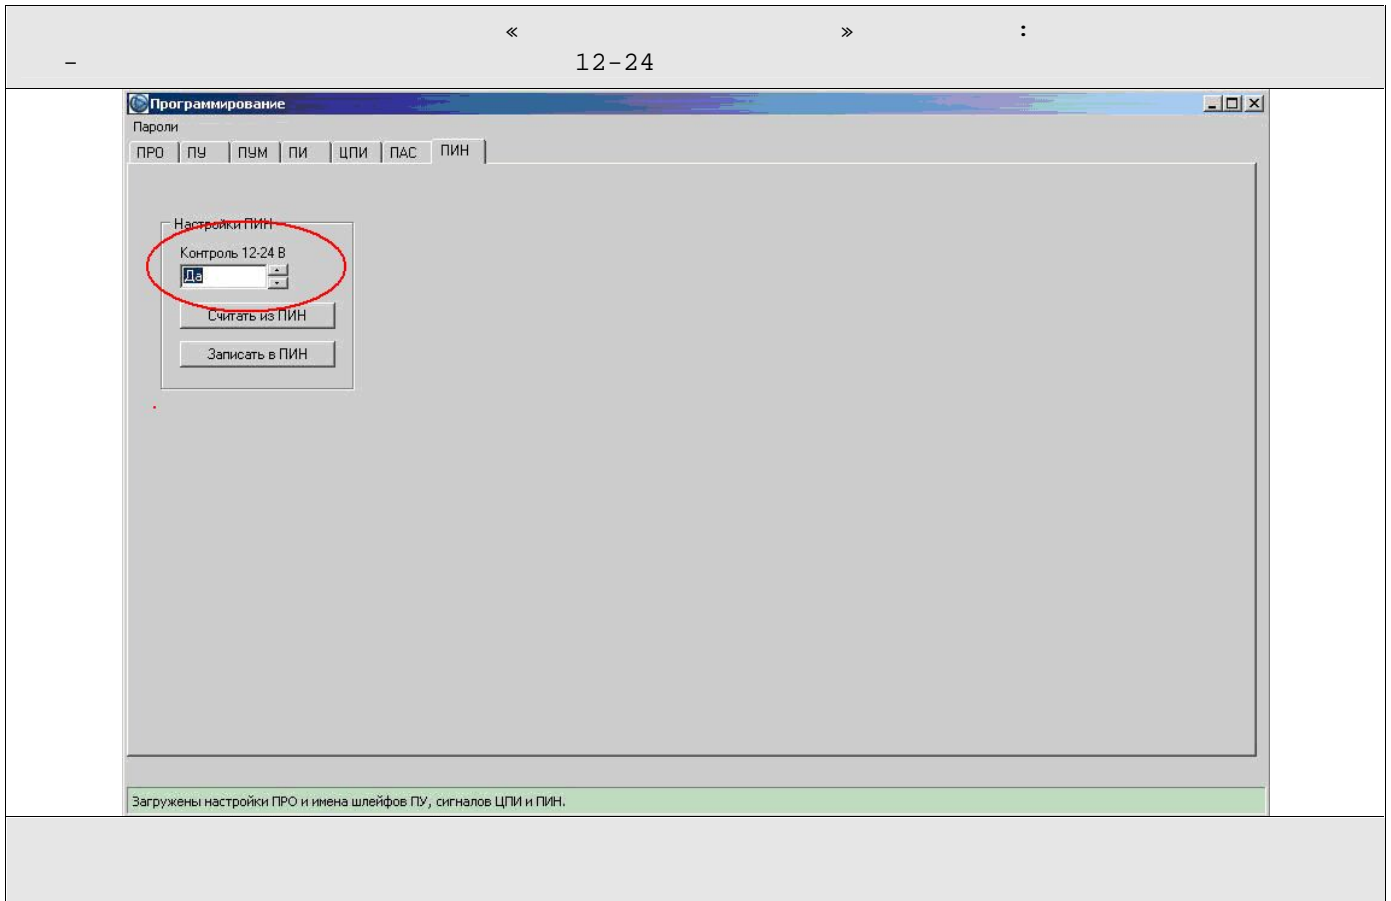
« » :
– 12-24

Программирование
Пароли
ПРО | ПУ | ПУМ | ПИ | ЦПИ | ПАС | ПИН

Настройки ПИН
Контроль 12-24 В
Да
Считать из ПИН
Записать в ПИН

Загружены настройки ПРО и имена шлейфов ПУ, сигналов ЦПИ и ПИН.